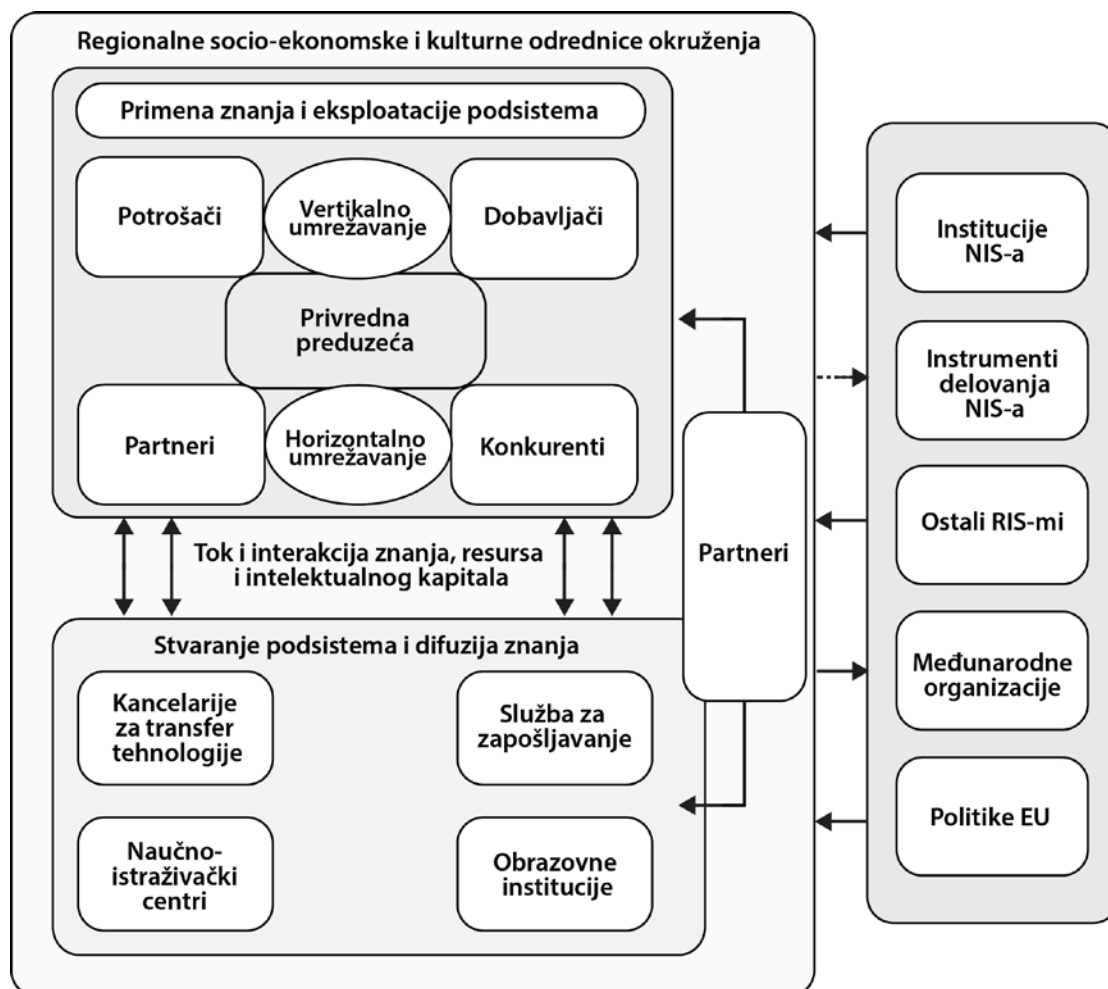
Regionalne socio-ekonomske i kulturne odrednice okruženja

Primena znanja i eksploatacije podsistema

Potrošači

Vertikalno umrežavanje

Dobavljači

Privredna preduzeća

Partneri

Horizontalno umrežavanje

Konkurenti

Tok i interakcija znanja, resursa i intelektualnog kapitala

Partneri

Stvaranje podsistema i difuzija znanja

Kancelarije za transfer tehnologije

Služba za zapošljavanje

Naučno-istraživački centri

Obrazovne institucije

Institucije NIS-a

Instrumenti delovanja NIS-a

Ostali RIS-mi

Međunarodne organizacije

Politike EU